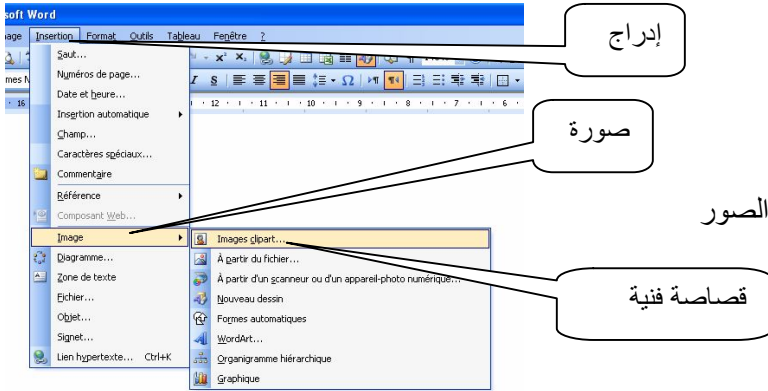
soft Word

age Insertion Format Outils Tableau Fenêtre ?

mes N

16 · 12 · 11 · 10 · 9 · 8 · 7 · 6

Saut...
Numéros de page...
Date et heure...
Insertion automatique
Champ...
Caractères spéciaux...
Commentaire
Référence
Composant Web...
Image
Diagramme...
Zone de texte
Fichier...
Objet...
Signet...
Lien hypertexte... Ctrl+K

Images clipart...
À partir du fichier...
À partir d'un scanneur ou d'un appareil-photo numérique...
Nouveau dessin
Formes automatiques
WordArt...
Organigramme hiérarchique
Graphique

إدراج

صورة

الصور

قصاصة فنية